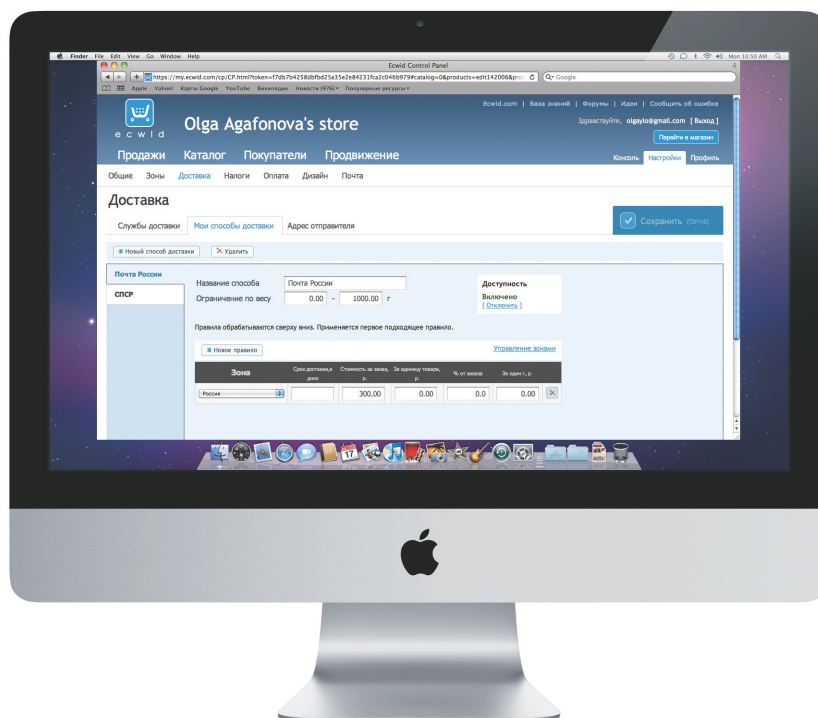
Finder File Edit View Go Window Help

Mon 10:50 AM

Ecwid Control Panel

https://my.ecwid.com/cp/CP.html?token=f7db7b4258dbfbd25a35e2e84231fca2c046b979#catalog=0&products=edit142006&pro

Google

Apple Yahoo! Карты Google YouTube Википедия Новости (976) Популярные ресурсы

Ecwid.com | База знаний | Форумы | Идеи | Сообщить об ошибке

Здравствуйте, olgayio@gmail.com [ Выход ]

Перейти в магазин

ecwid

Olga Agafonova's store

Продажи Каталог Покупатели Продвижение

Консоль Настройки Профиль

Общие Зоны Доставка Налоги Оплата Дизайн Почта

Доставка

Службы доставки Мои способы доставки Адрес отправителя

Сохранить (Ctrl+S)

Новый способ доставки Удалить

Почта России

СПСР

Название способа Почта России

Ограничение по весу 0.00 - 1000.00 г

Доступность

Включено

[ Отключить ]

Правила обрабатываются сверху вниз. Применяется первое подходящее правило.

Новое правило

Управление зонами

| Зона | Срок доставки,в днях | Стоимость за заказ, р. | За единицу товара, р. | % от заказа | За один г, р. |
|---|---|---|---|---|---|
| Россия | | 300.00 | 0.00 | 0.0 | 0.00 |